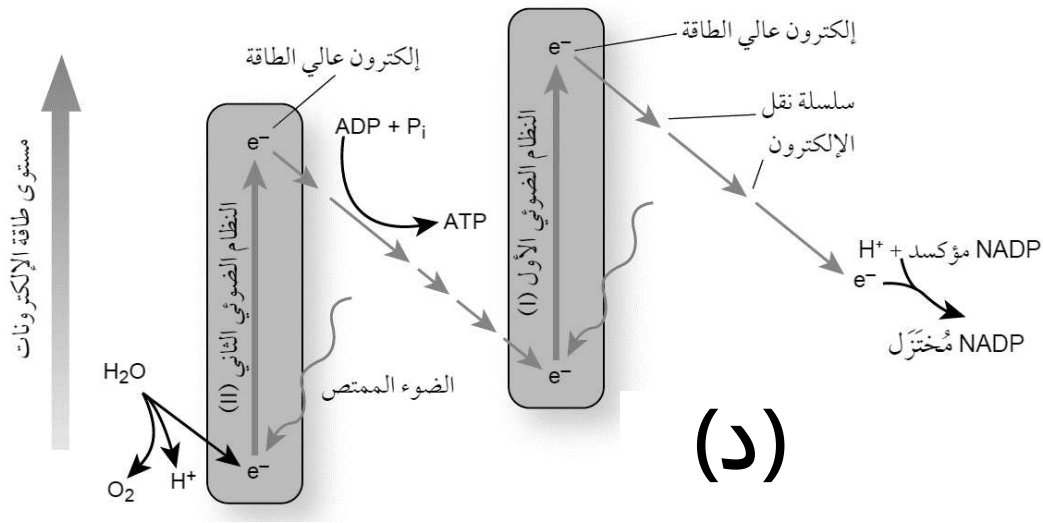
مستوى طاقة الإلكترونات

إلكترون عالي الطاقة

$e^-$

النظام الضوئي الثاني (II)

$ADP + P_i$

ATP

$H_2O$

$O_2$

$H^+$

$e^-$

الضوء الممتص

إلكترون عالي الطاقة

$e^-$

النظام الضوئي الأول (I)

$e^-$

سلسلة نقل الإلكترون

NADP مؤكسد + $H^+$

$e^-$

NADP مُختَزَل

(د)